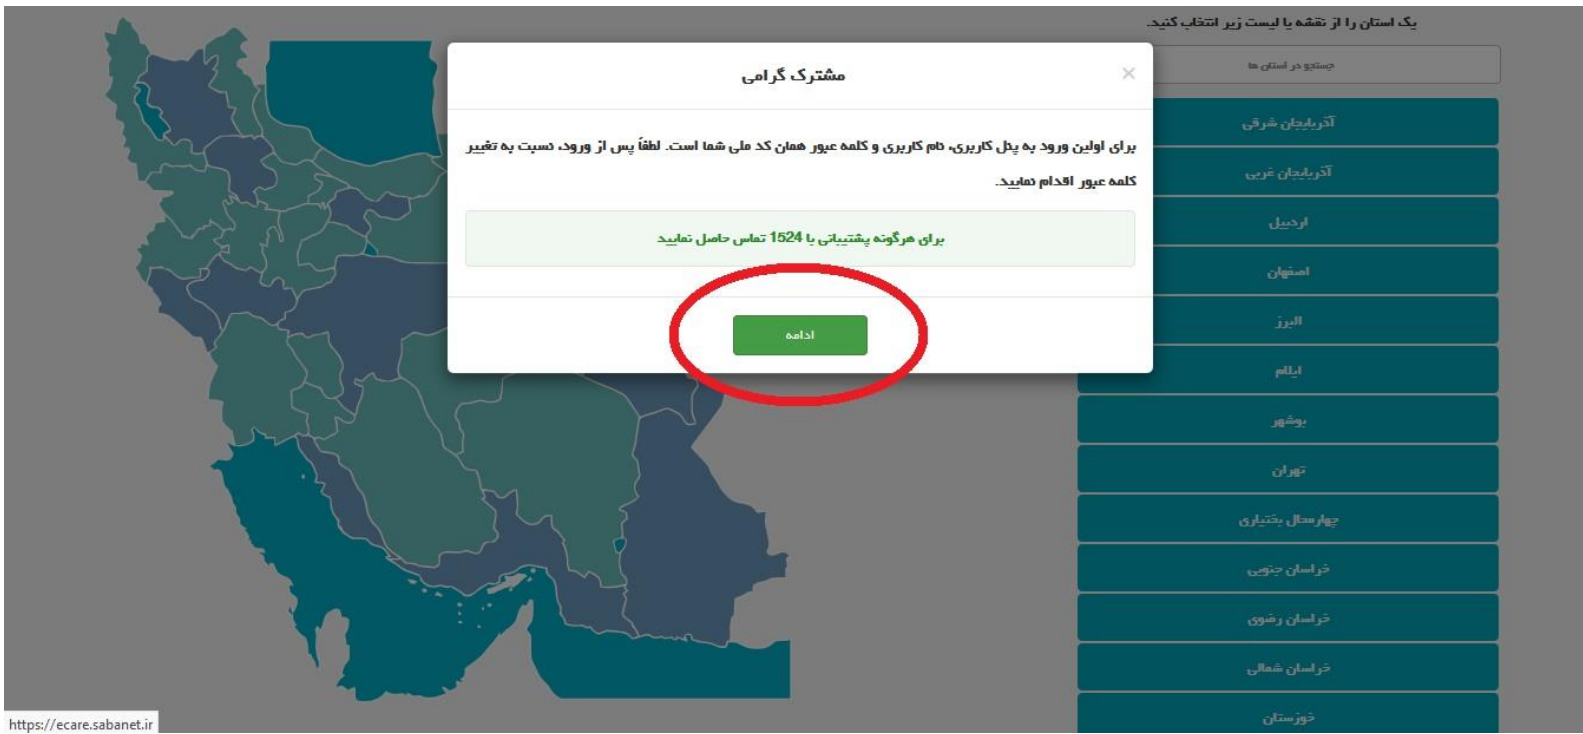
یک استان را از نقشه یا لیست زیر انتخاب کنید.

جستجو در استان ها

مشترک گرامی

×

برای اولین ورود به پنل کاربری، نام کاربری و کلمه عبور همان کد ملی شما است. لطفاً پس از ورود، نسبت به تغییر کلمه عبور اقدام نمایید.

برای هرگونه پشتیبانی با 1524 تماس حاصل نمایید

ادامه

آذربایجان شرقی

آذربایجان غربی

اردبیل

اصفهان

البرز

ایلام

بوشهر

تهران

چهارمحال بختیاری

خراسان جنوبی

خراسان رضوی

خراسان شمالی

خوزستان

https://ecare.sabanet.ir